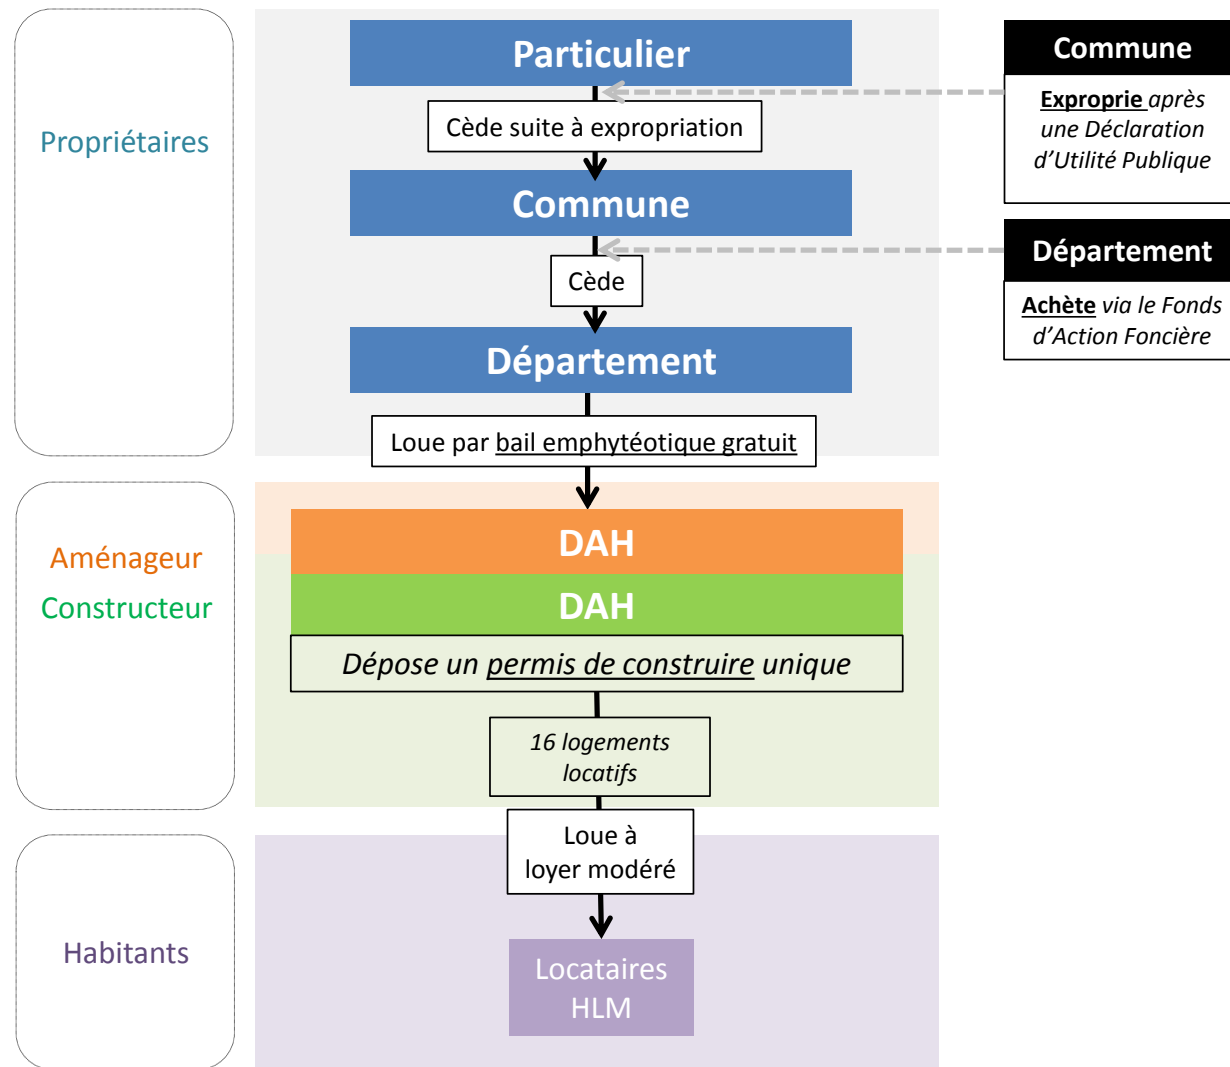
Propriétaires

Particulier

Cède suite à expropriation

Commune

Cède

Département

Loue par bail emphytéotique gratuit

Commune

Exproprie après une Déclaration d'Utilité Publique

Département

Achète via le Fonds d'Action Foncière

Aménageur

Constructeur

DAH

DAH

Dépose un permis de construire unique

16 logements locatifs

Loue à loyer modéré

Habitants

Locataires HLM